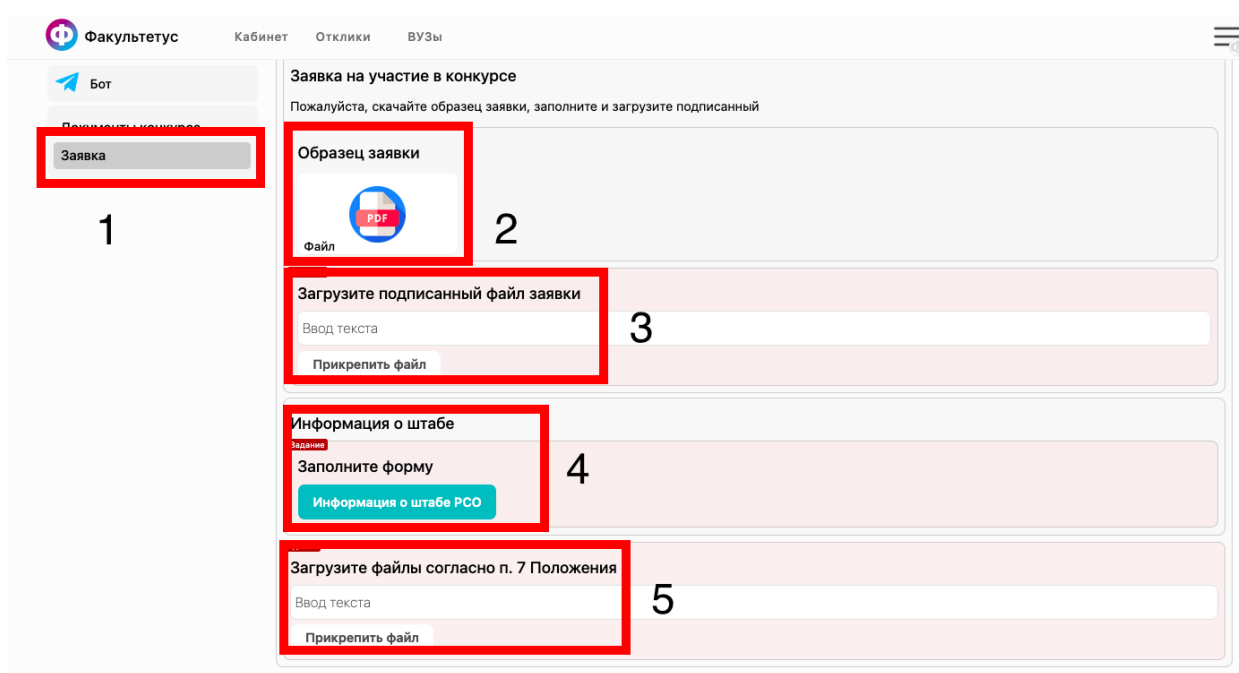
Ф Факультетус Кабинет Отклики ВУЗы

Бот

Документы конкурса

Заявка

1

Заявка на участие в конкурсе

Пожалуйста, скачайте образец заявки, заполните и загрузите подписанный

Образец заявки

PDF

Файл

2

Загрузите подписанный файл заявки

Ввод текста

Прикрепить файл

3

Информация о штабе

Задание

Заполните форму

Информация о штабе РСО

4

Загрузите файлы согласно п. 7 Положения

Ввод текста

Прикрепить файл

5